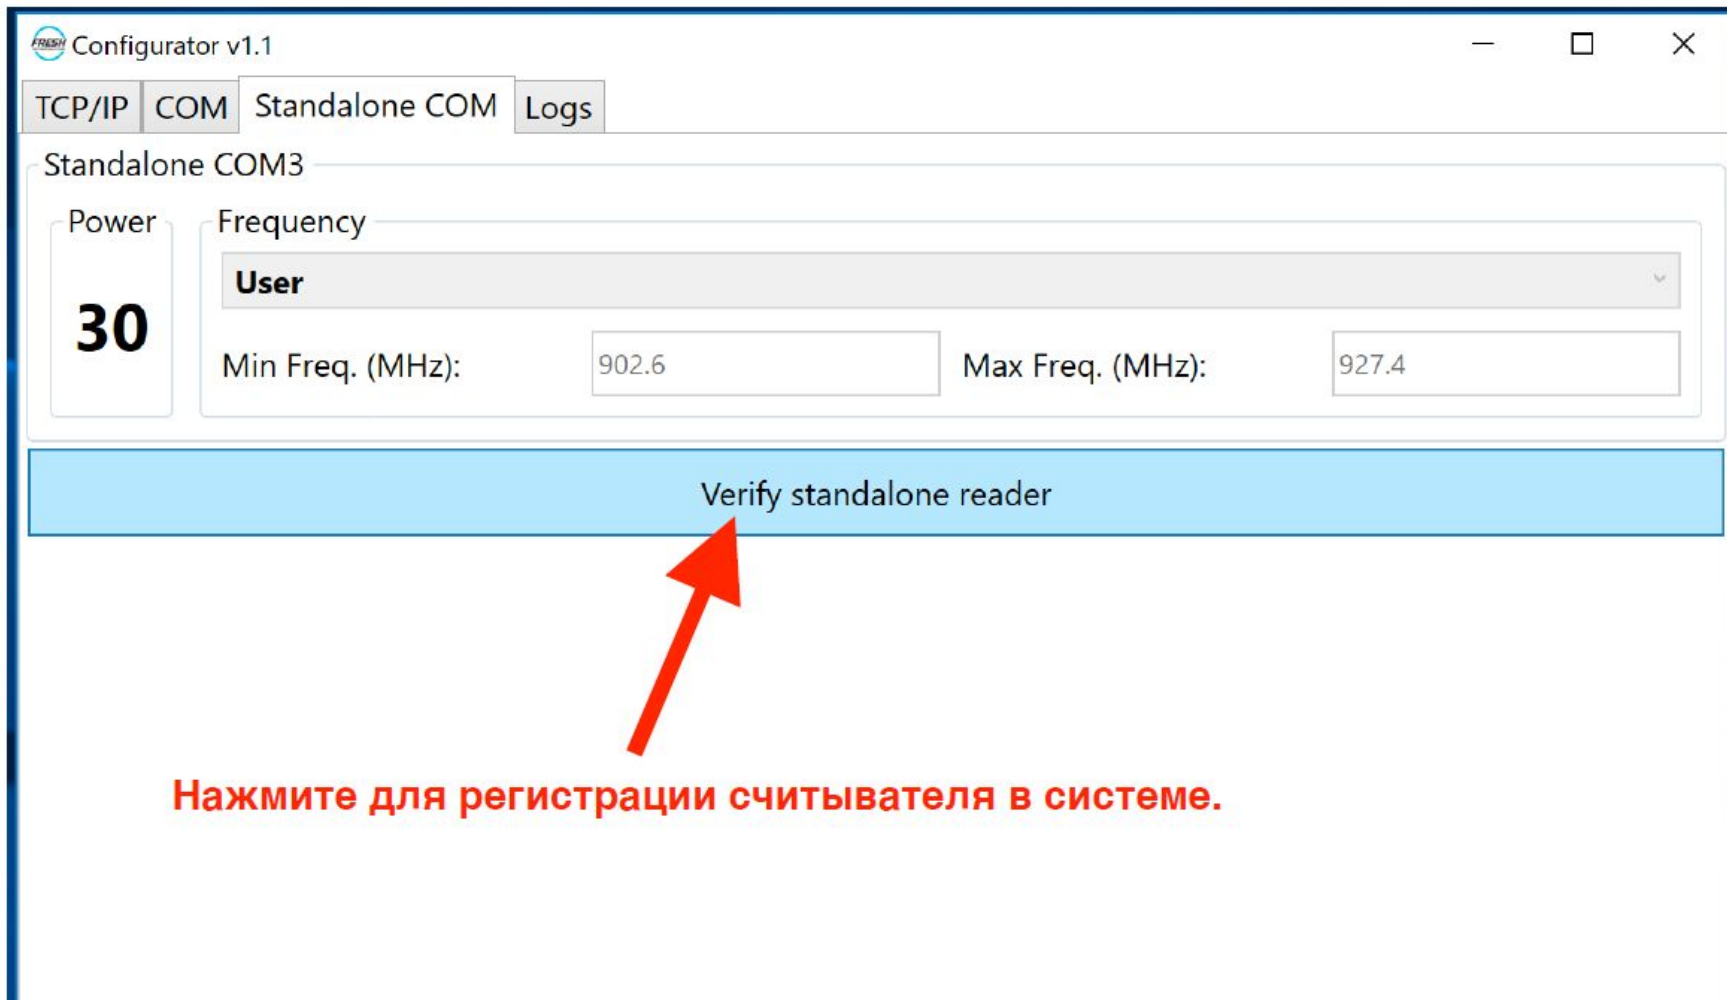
FRESH Configurator v1.1

TCP/IP COM Standalone COM Logs

Standalone COM3

Power

30

Frequency

User

Min Freq. (MHz): 902.6

Max Freq. (MHz): 927.4

Verify standalone reader

Нажмите для регистрации считывателя в системе.